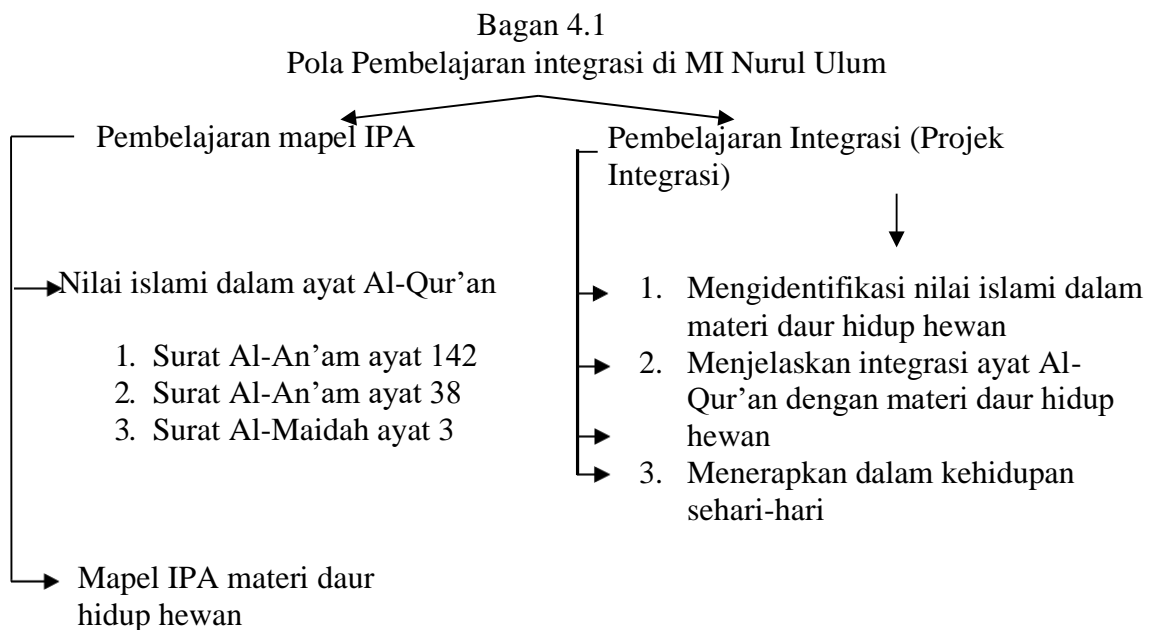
Bagan 4.1
Pola Pembelajaran integrasi di MI Nurul Ulum

Pembelajaran mapel IPA

Nilai islami dalam ayat Al-Qur’an

1. Surat Al-An’am ayat 142
2. Surat Al-An’am ayat 38
3. Surat Al-Maidah ayat 3

Mapel IPA materi daur hidup hewan

Pembelajaran Integrasi (Projek Integrasi)

1. Mengidentifikasi nilai islami dalam materi daur hidup hewan
2. Menjelaskan integrasi ayat Al-Qur’an dengan materi daur hidup hewan
3. Menerapkan dalam kehidupan sehari-hari